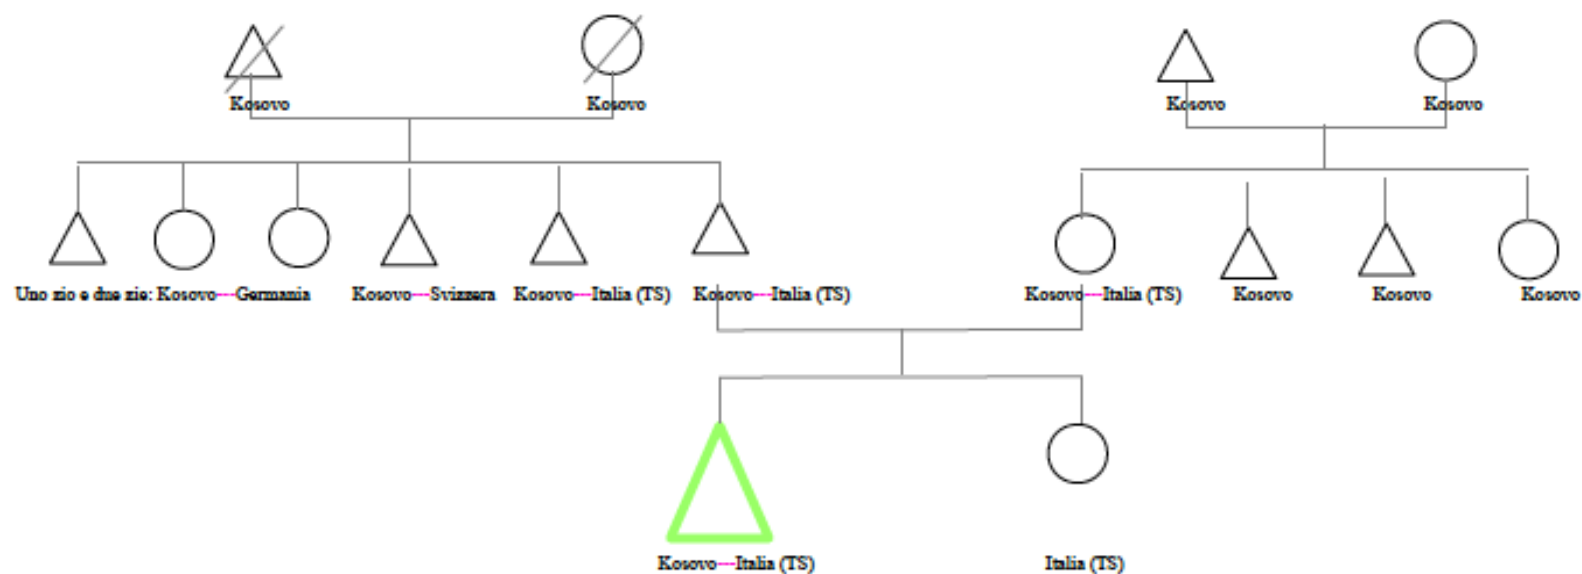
Kosovo Kosovo

Kosovo Kosovo

Uno zio e due zie: Kosovo---Germania

Kosovo---Svizzera

Kosovo---Italia (TS)

Kosovo---Italia (TS)

Kosovo---Italia (TS)

Kosovo

Kosovo

Kosovo

Kosovo---Italia (TS)

Italia (TS)